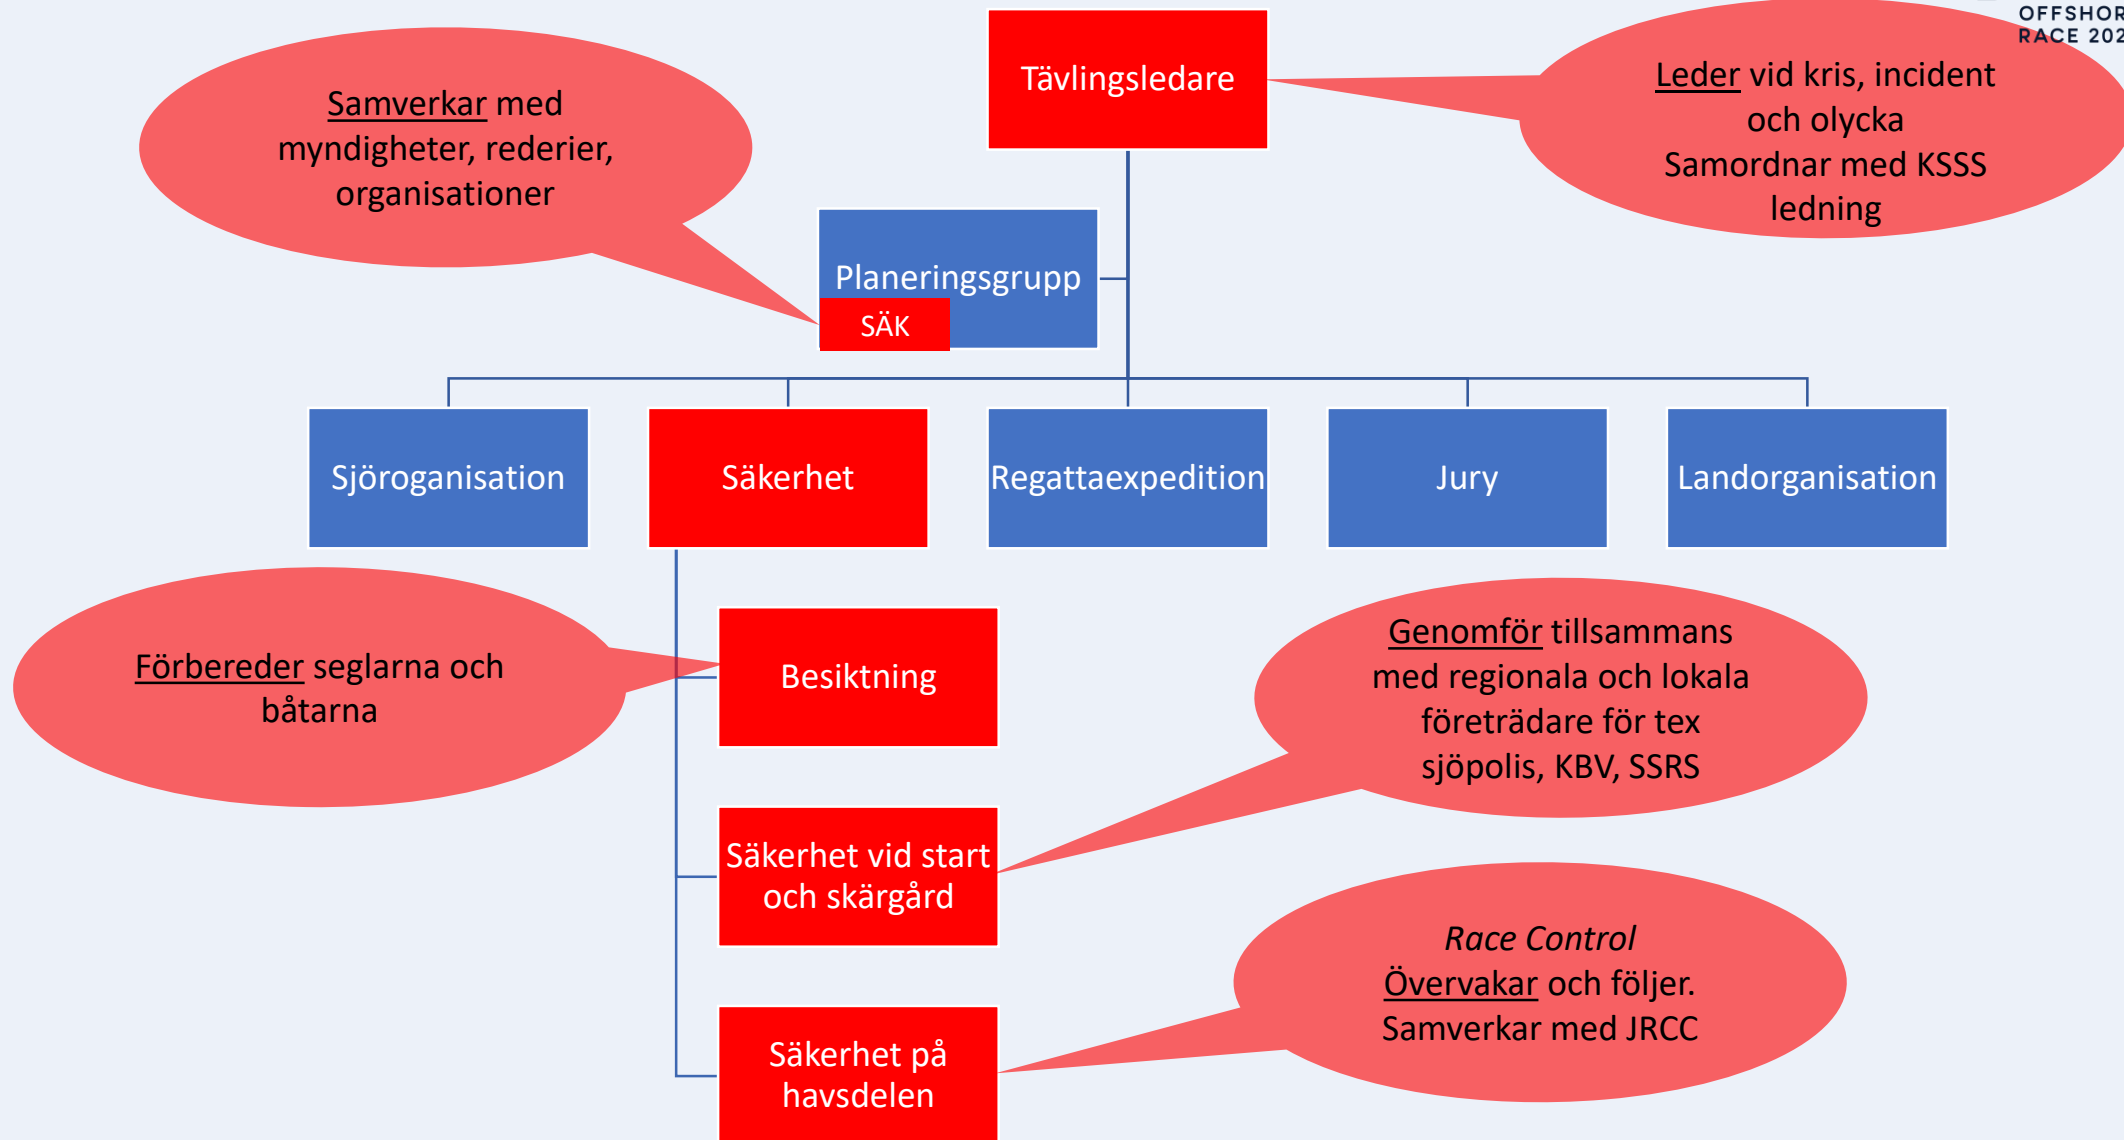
OFFSHOR
RACE 202

Tävlingsledare

Samverkar med myndigheter, rederier, organisationer

Leder vid kris, incident och olycka
Samordnar med KSSS ledning

Planeringsgrupp
SÄK

Sjöorganisation

Säkerhet

Regattaexpedition

Jury

Landorganisation

Förbereder seglarna och båtarna

Besiktning

Genomför tillsammans med regionala och lokala företrädare för tex sjöpolis, KBV, SSRS

Säkerhet vid start och skärgård

Race Control
Övervakar och följer.
Samverkar med JRCC

Säkerhet på havsdelen